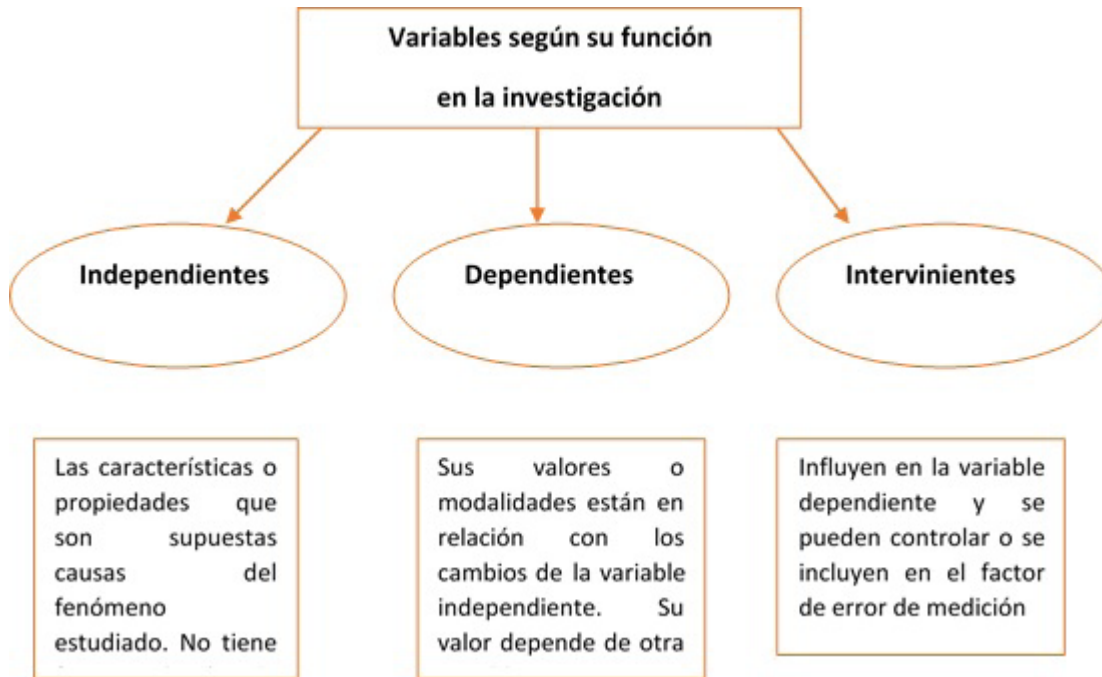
Variables según su función en la investigación

Independientes

Dependientes

Intervinientes

Las características o propiedades que son supuestas causas del fenómeno estudiado. No tiene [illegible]

Sus valores o modalidades están en relación con los cambios de la variable independiente. Su valor depende de otra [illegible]

Influyen en la variable dependiente y se pueden controlar o se incluyen en el factor de error de medición